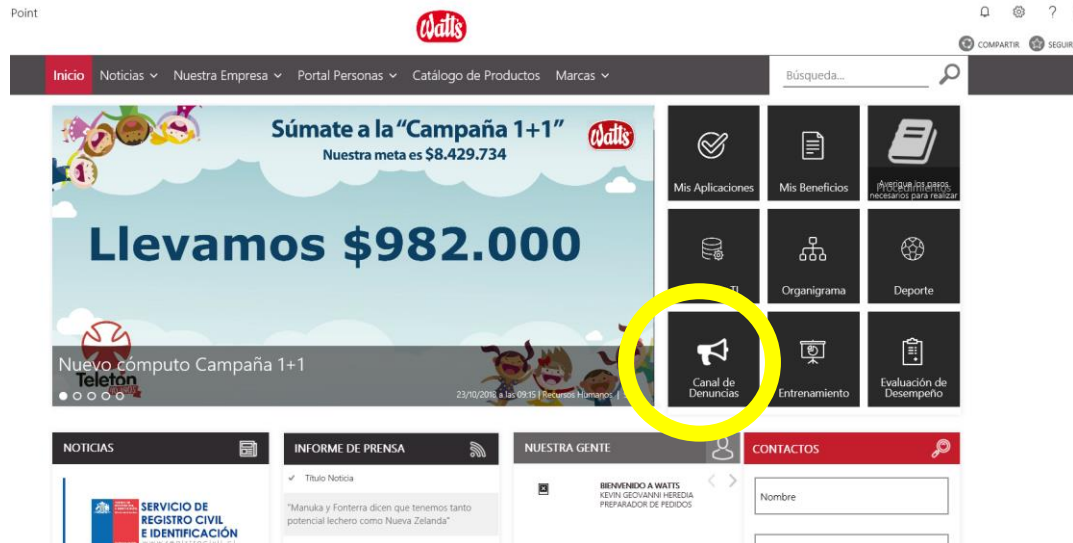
Point

Watts

COMPARTIR SEGUIR

Inicio Noticias Nuestra Empresa Portal Personas Catálogo de Productos Marcas

Búsqueda...

Súmate a la "Campaña 1+1"
Nuestra meta es $8.429.734

Watts

Llevamos $982.000

Nuevo cómputo Campaña 1+1

Teletón

23/10/2018 a las 09:15 | Recursos Humanos |

Mis Aplicaciones

Mis Beneficios

Procedimientos
Averigue los pasos necesarios para realizar

TI

Organigrama

Deporte

Canal de Denuncias

Entrenamiento

Evaluación de Desempeño

NOTICIAS

SERVICIO DE REGISTRO CIVIL E IDENTIFICACIÓN

INFORME DE PRENSA

Título Noticia

"Manuka y Fonterra dicen que tenemos tanto potencial lechero como Nueva Zelanda"

NUESTRA GENTE

BIENVENIDO A WATTS
KEVIN GEOVANNI HEREDIA
PREPARADOR DE PEDIDOS

CONTACTOS

Nombre